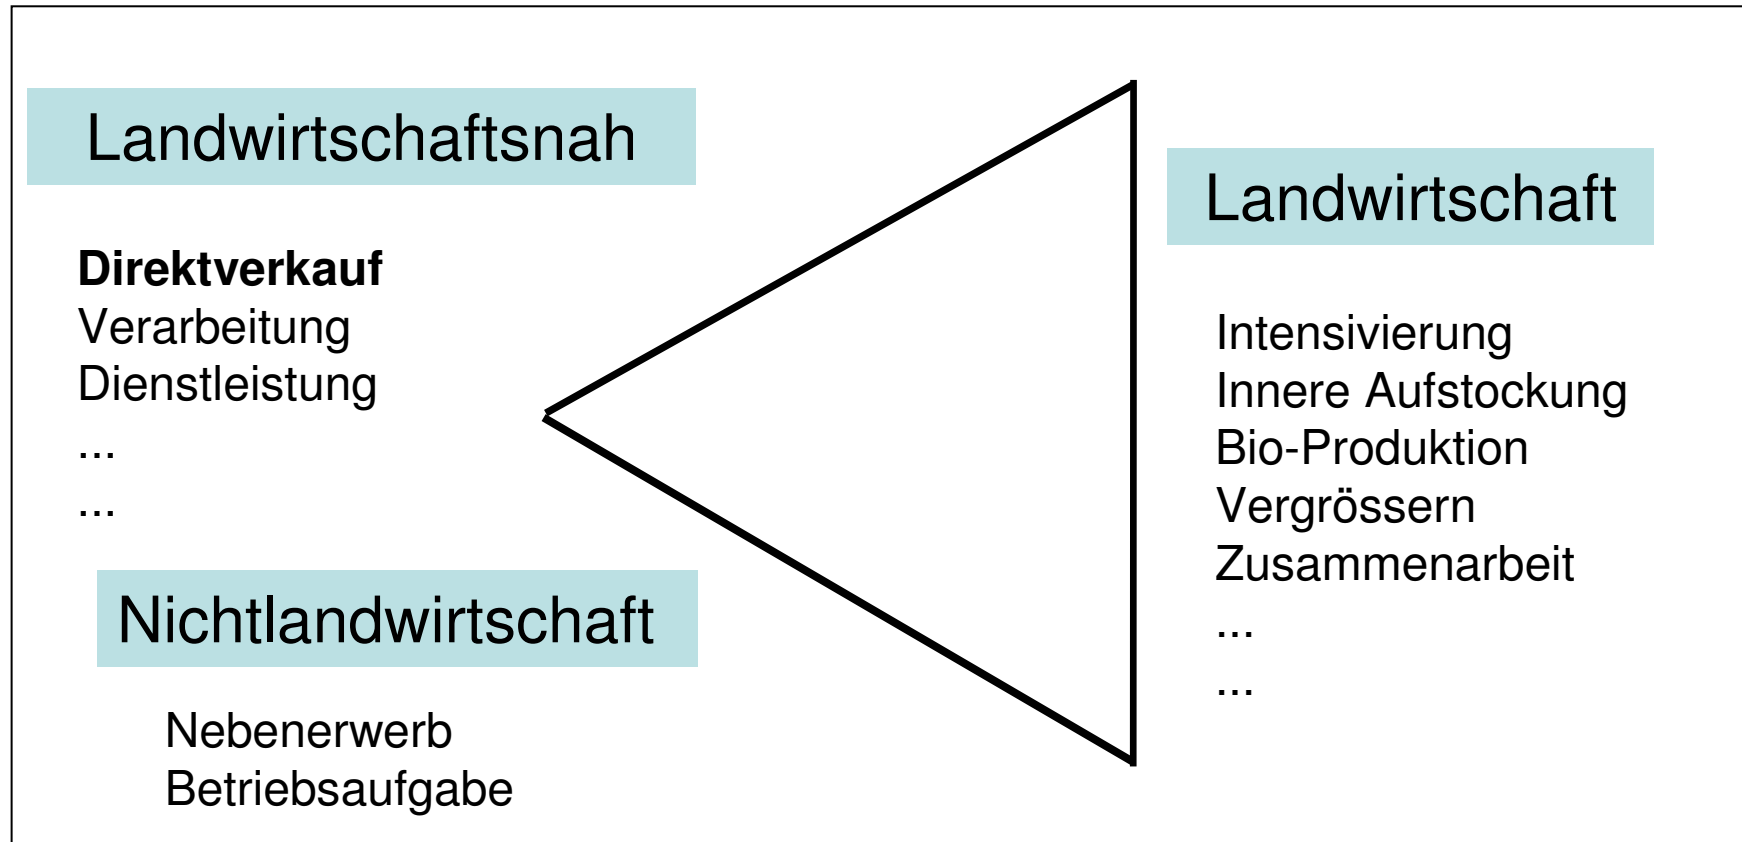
Landwirtschaftsnah

**Direktverkauf**
Verarbeitung
Dienstleistung
...
...

Nichtlandwirtschaft

Nebenerwerb
Betriebsaufgabe

Landwirtschaft

Intensivierung
Innere Aufstockung
Bio-Produktion
Vergrössern
Zusammenarbeit
...
...